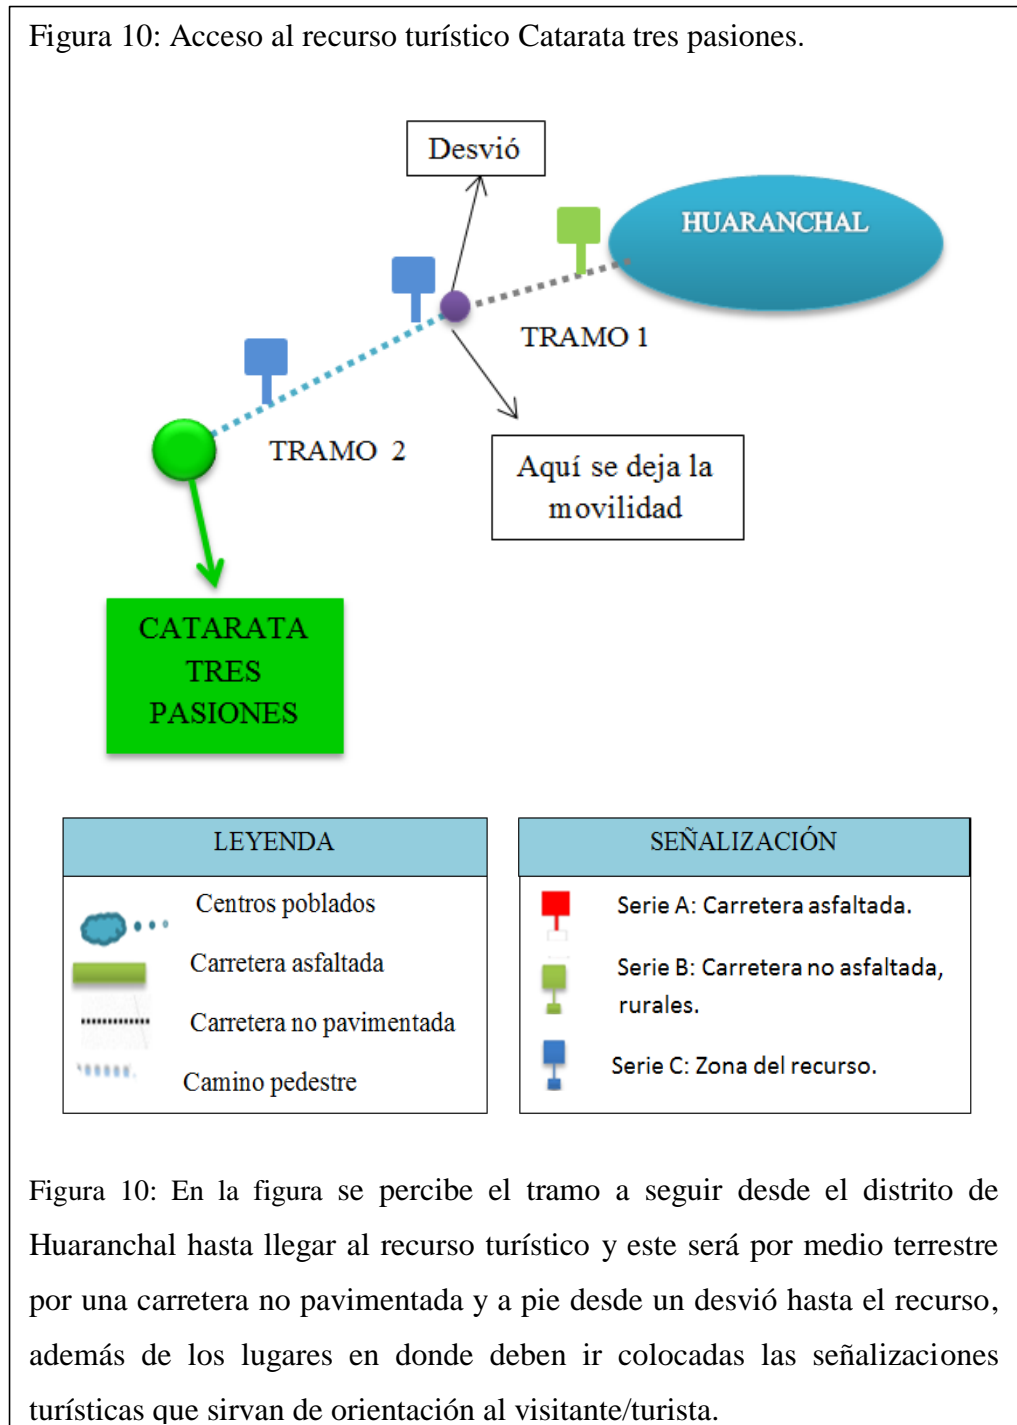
Figura 10: Acceso al recurso turístico Catarata tres pasiones.

Desvió

HUARANCHAL

TRAMO 1

TRAMO 2

Aquí se deja la movilidad

CATARATA TRES PASIONES

| LEYENDA |
|---|
| Centros poblados |
| Carretera asfaltada |
| Carretera no pavimentada |
| Camino pedestre |

| SEÑALIZACIÓN |
|---|
| Serie A: Carretera asfaltada. |
| Serie B: Carretera no asfaltada, rurales. |
| Serie C: Zona del recurso. |

Figura 10: En la figura se percibe el tramo a seguir desde el distrito de Huaranchal hasta llegar al recurso turístico y este será por medio terrestre por una carretera no pavimentada y a pie desde un desvió hasta el recurso, además de los lugares en donde deben ir colocadas las señalizaciones turísticas que sirvan de orientación al visitante/turista.